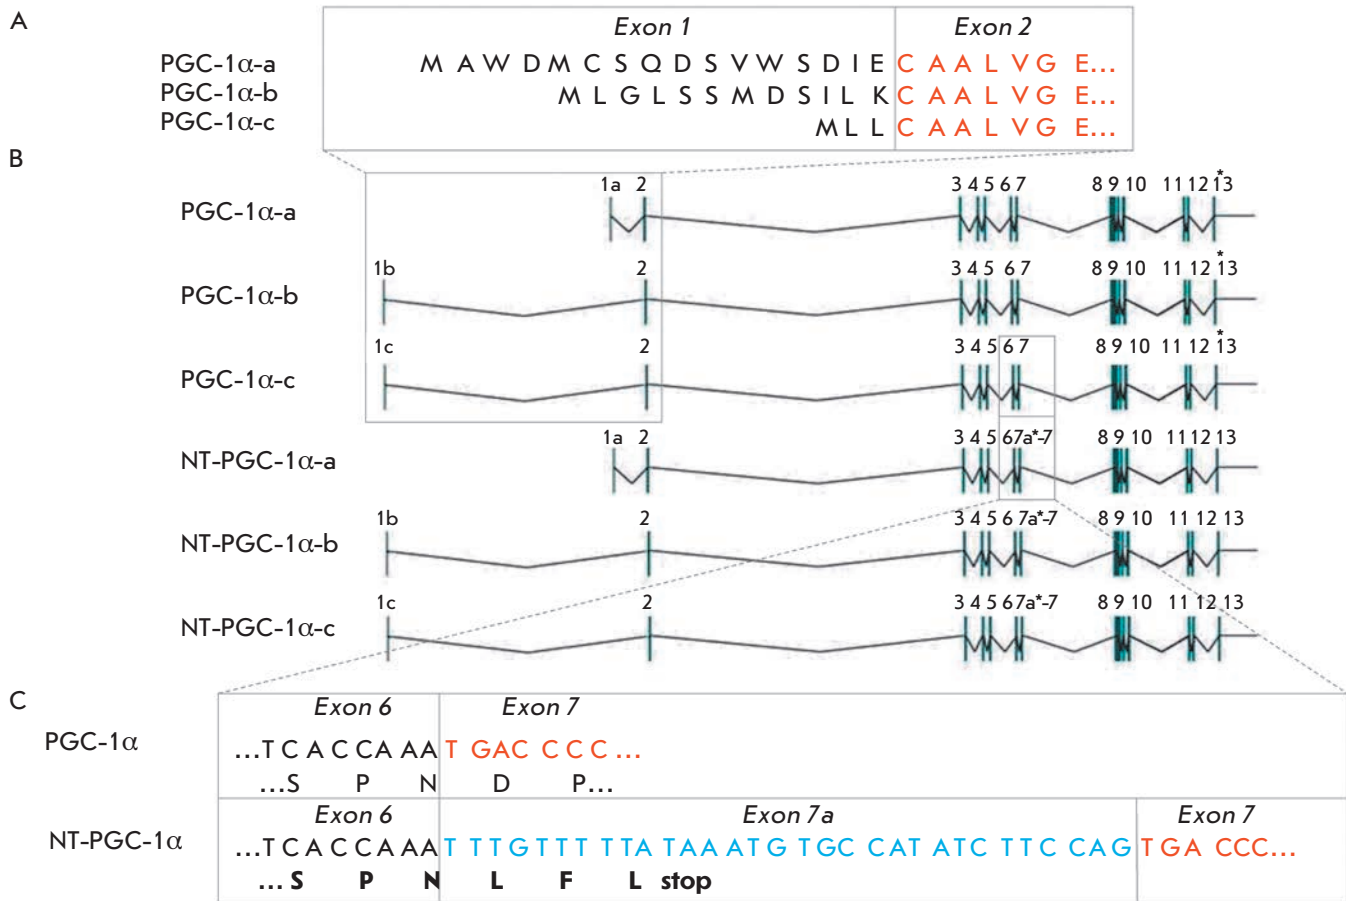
A

| | Exon 1 | Exon 2 |
|---|---|---|
| PGC-1α-a | M A W D M C S Q D S V W S D I E | C A A L V G E... |
| PGC-1α-b | M L G L S S M D S I L K | C A A L V G E... |
| PGC-1α-c | M L L | C A A L V G E... |

B

PGC-1α-a
1a 2
3 4 5 6 7
8 9 10
11 12 13*

PGC-1α-b
1b
2
3 4 5 6 7
8 9 10
11 12 13*

PGC-1α-c
1c
2
3 4 5 6 7
8 9 10
11 12 13*

NT-PGC-1α-a
1a 2
3 4 5 6 7a*-7
8 9 10
11 12 13

NT-PGC-1α-b
1b
2
3 4 5 6 7a*-7
8 9 10
11 12 13

NT-PGC-1α-c
1c
2
3 4 5 6 7a*-7
8 9 10
11 12 13

C

| | Exon 6 | Exon 7 | |
|---|---|---|---|
| PGC-1α | ...T C A C CA AA<br>...S P N | T GAC C C C ...<br>D P... | |

| | Exon 6 | Exon 7a | Exon 7 |
|---|---|---|---|
| NT-PGC-1α | ...T C A C CA AA<br>... S P N | T TTG TTT TTA TAA ATG TGC CAT ATC TTC CAG<br>L F L stop | TGA CCC... |